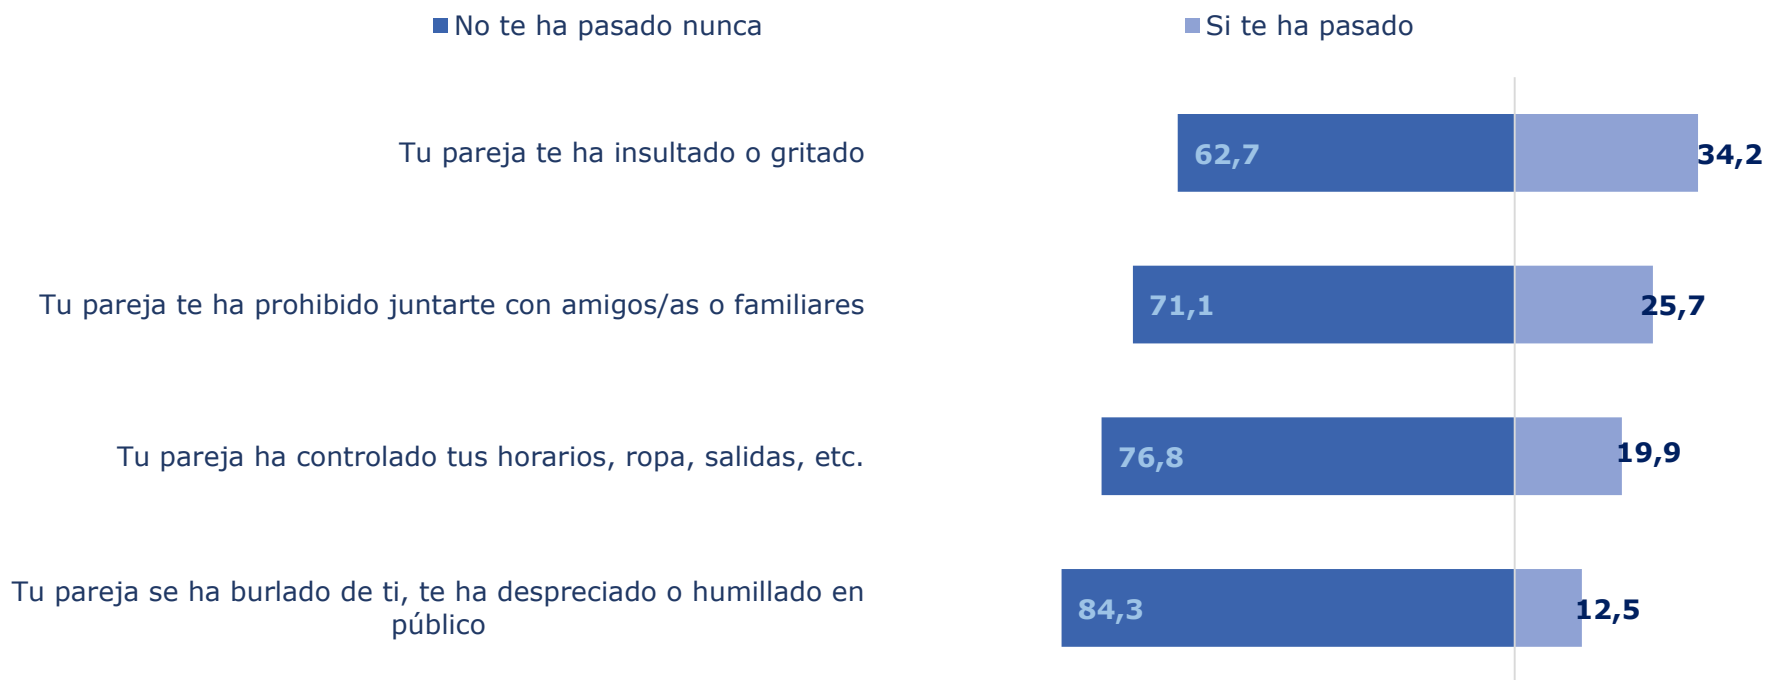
No te ha pasado nunca
Si te ha pasado

Tu pareja te ha insultado o gritado
62,7
34,2

Tu pareja te ha prohibido juntarte con amigos/as o familiares
71,1
25,7

Tu pareja ha controlado tus horarios, ropa, salidas, etc.
76,8
19,9

Tu pareja se ha burlado de ti, te ha despreciado o humillado en público
84,3
12,5